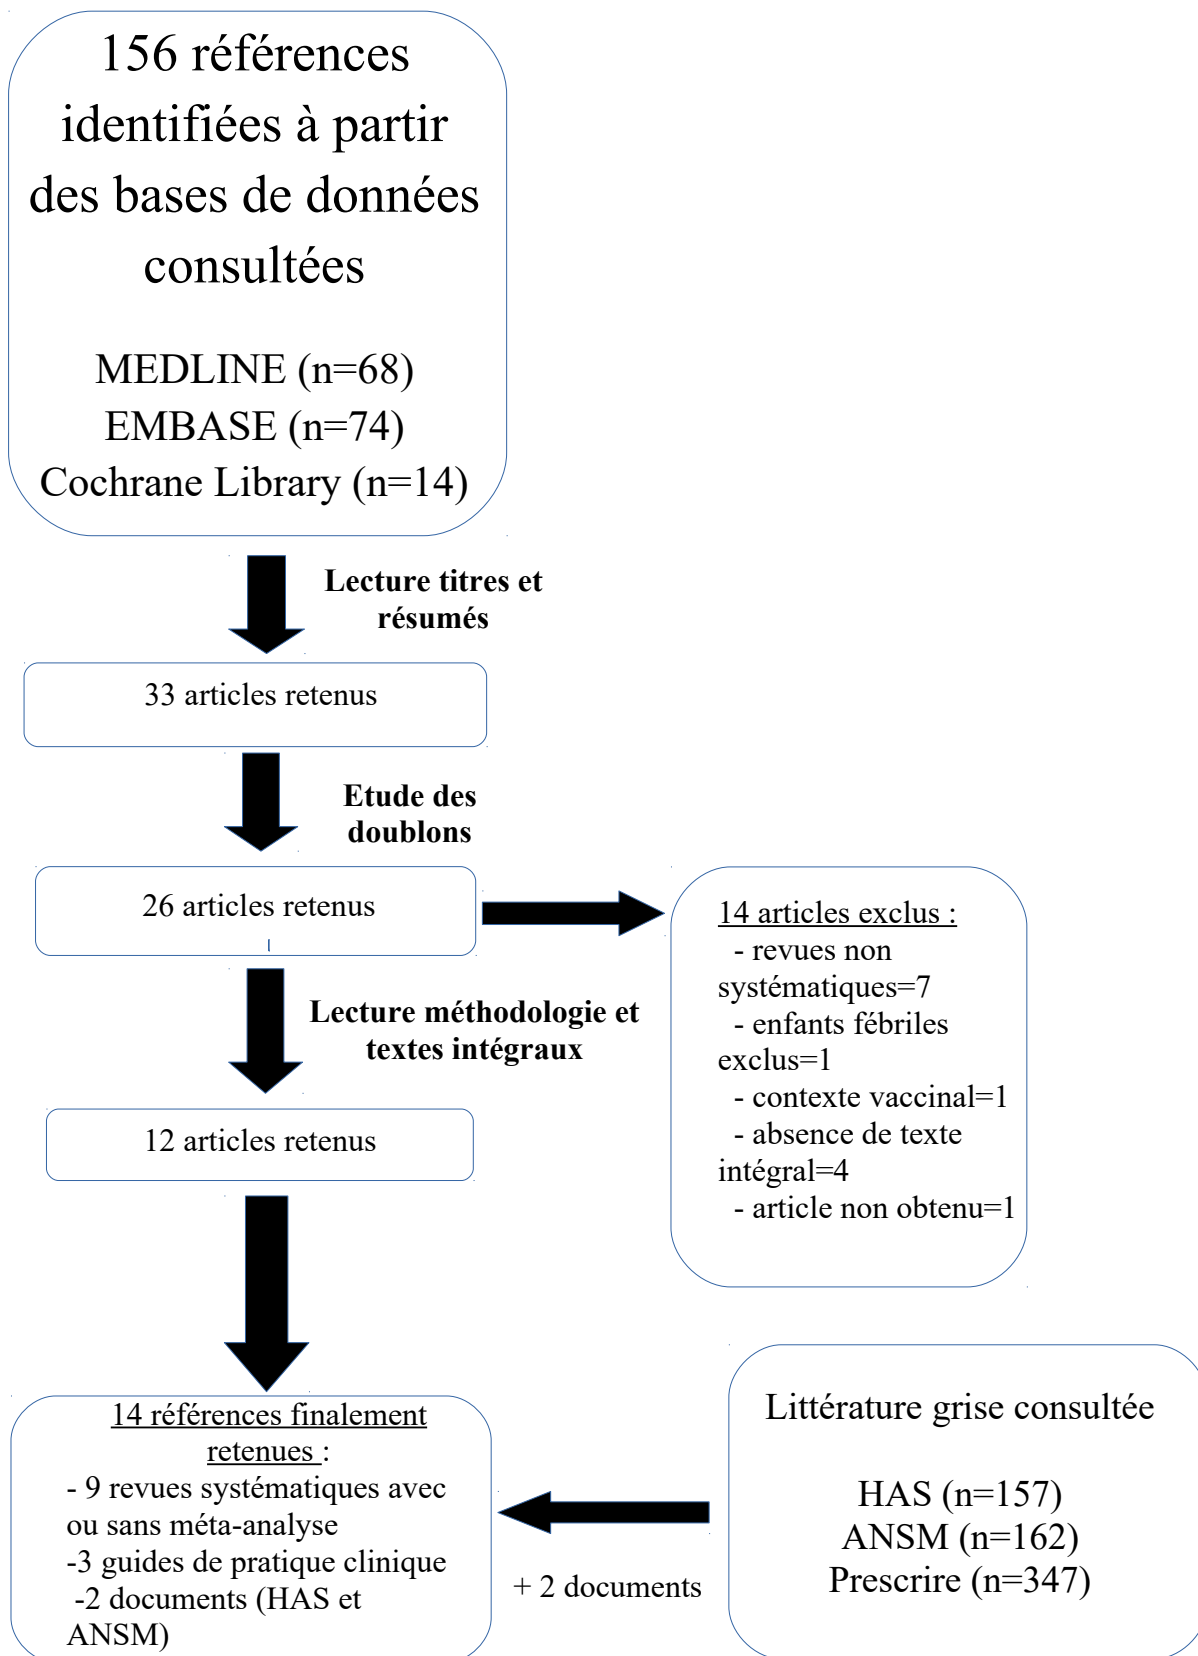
156 références identifiées à partir des bases de données consultées

MEDLINE (n=68)
EMBASE (n=74)
Cochrane Library (n=14)

Lecture titres et résumés

33 articles retenus

Etude des doublons

26 articles retenus

14 articles exclus :
- revues non systématiques=7
- enfants fébriles exclus=1
- contexte vaccinal=1
- absence de texte intégral=4
- article non obtenu=1

Lecture méthodologie et textes intégraux

12 articles retenus

14 références finalement retenues :
- 9 revues systématiques avec ou sans méta-analyse
-3 guides de pratique clinique
-2 documents (HAS et ANSM)

+ 2 documents

Littérature grise consultée

HAS (n=157)
ANSM (n=162)
Prescrire (n=347)